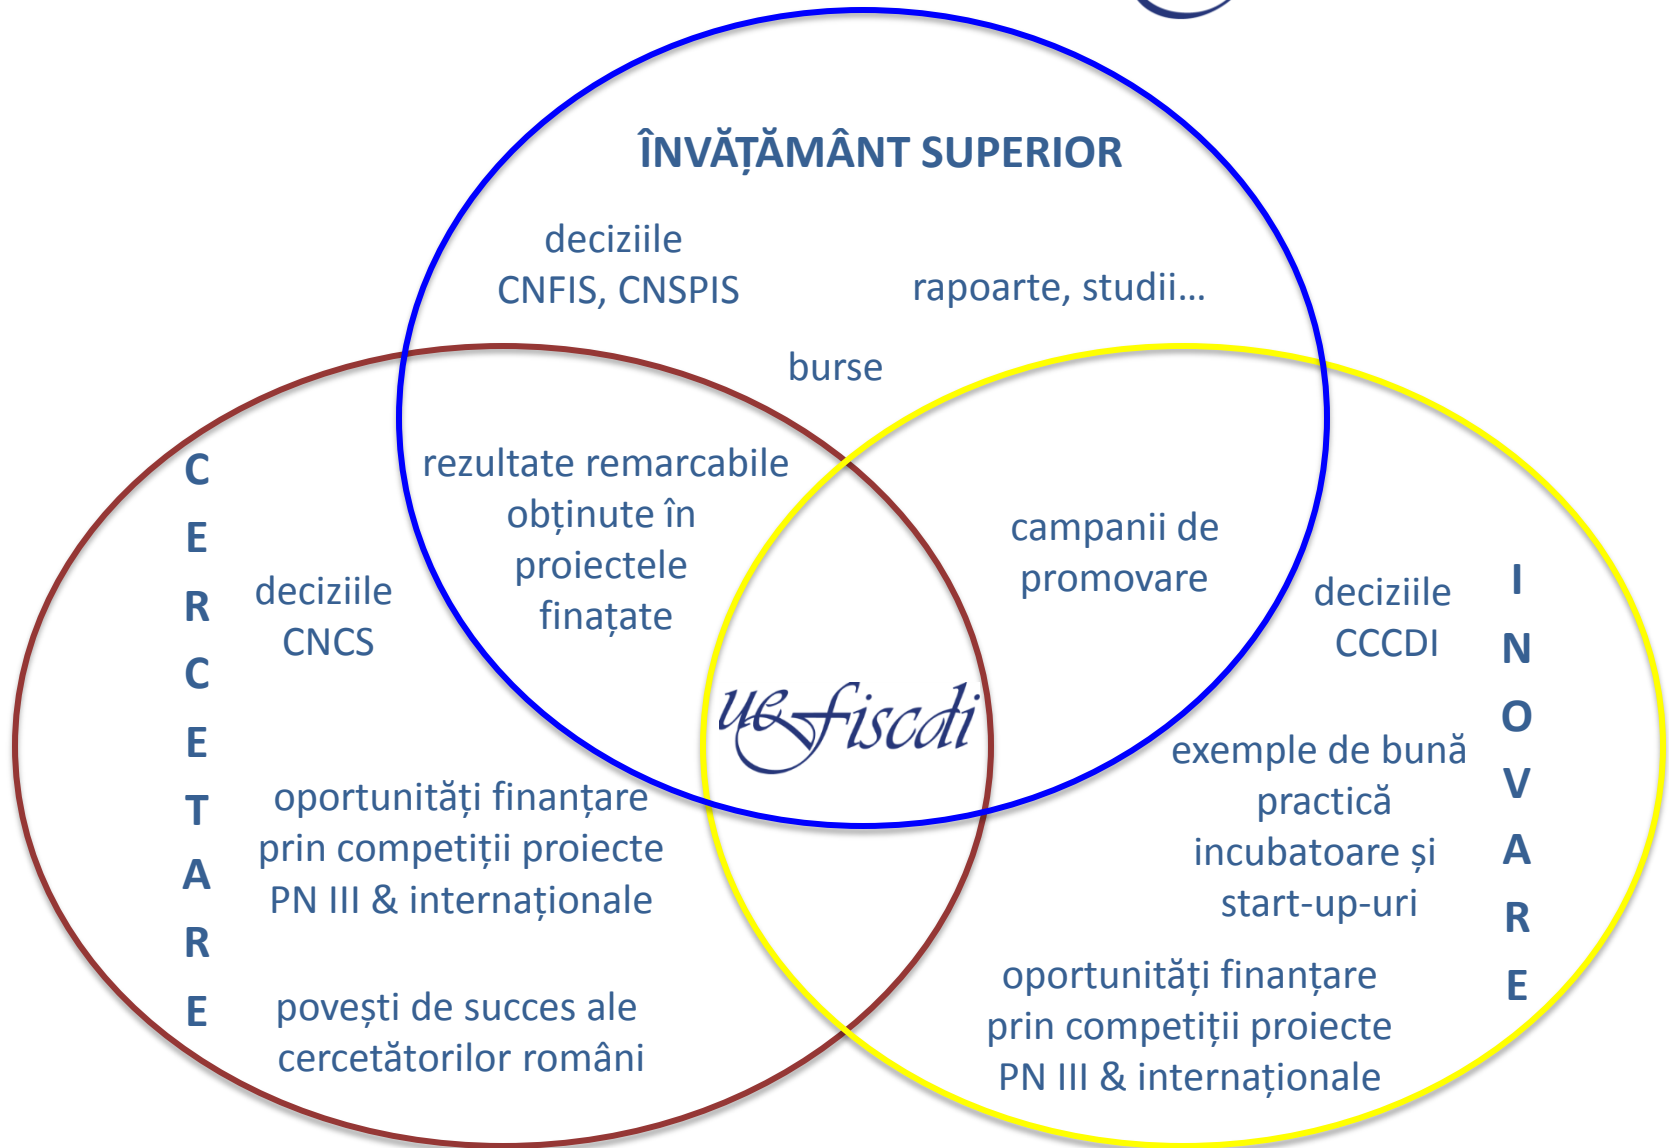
ÎNVĂȚĂMÂNT SUPERIOR

deciziile CNFIS, CNSPIS

rapoarte, studii…

burse

rezultate remarcabile obținute în proiectele finațate

campanii de promovare

C E R C E T A R E

deciziile CNCS

uefiscdi

deciziile CCCDI

I N O V A R E

oportunități finanțare prin competiții proiecte PN III & internaționale

povești de succes ale cercetătorilor români

exemple de bună practică incubatoare și start-up-uri

oportunități finanțare prin competiții proiecte PN III & internaționale